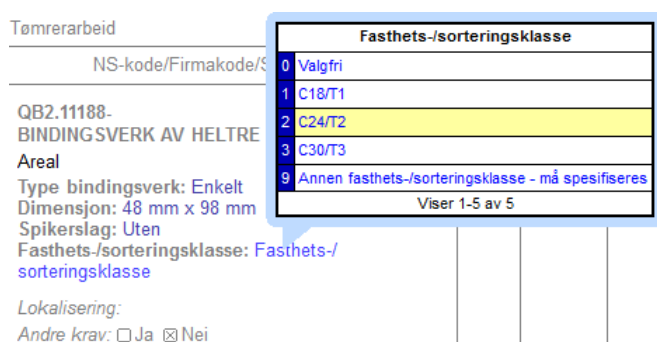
Tømrerarbeid

NS-kode/Firmakode/S

QB2.11188-
BINDINGSVERK AV HELTRE

Areal

Type bindingsverk: Enkelt
Dimensjon: 48 mm x 98 mm
Spikerslag: Uten
Fasthets-/sorteringsklasse: Fasthets-/sorteringsklasse

Lokalisering:

Andre krav: ☐ Ja ☒ Nei

Fasthets-/sorteringsklasse

| | |
|---|---|
| 0 | Valgfri |
| 1 | C18/T1 |
| 2 | C24/T2 |
| 3 | C30/T3 |
| 9 | Annen fasthets-/sorteringsklasse - må spesifiseres |

Viser 1-5 av 5